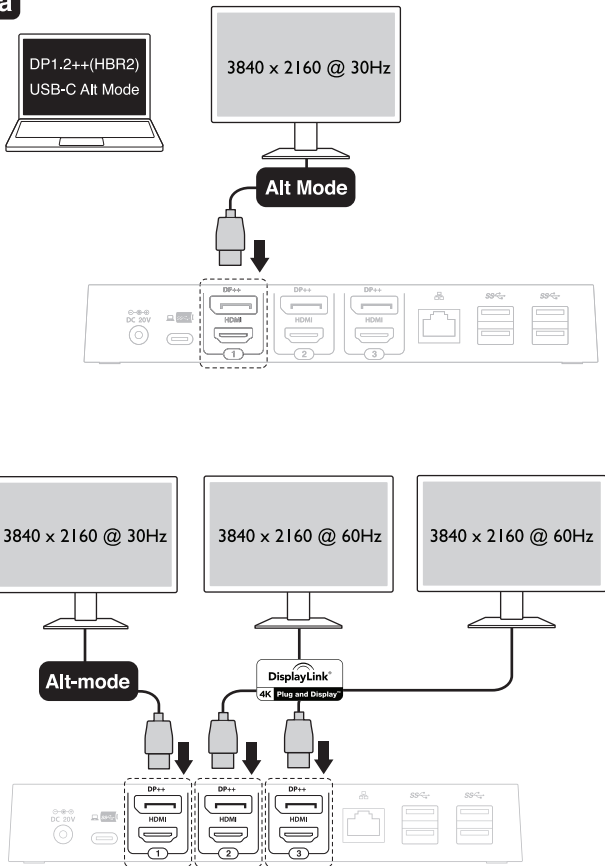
a

DP1.2++(HBR2)
USB-C Alt Mode

3840 x 2160 @ 30Hz

Alt Mode

DC 20V

DP++
HDMI
1

DP++
HDMI
2

DP++
HDMI
3

3840 x 2160 @ 30Hz

3840 x 2160 @ 60Hz

3840 x 2160 @ 60Hz

Alt-mode

DisplayLink
4K Plug and Display

DC 20V

DP++
HDMI
1

DP++
HDMI
2

DP++
HDMI
3